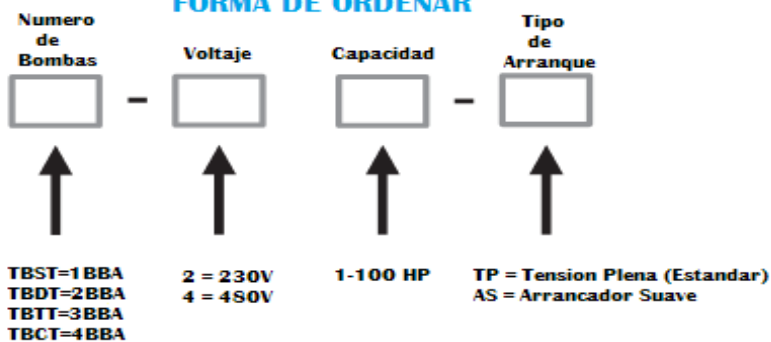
FORMA DE ORDENAR

Numero de Bombas

Voltaje

Capacidad

Tipo de Arranque

-

-

TBST=1BBA
TBDT=2BBA
TBTT=3BBA
TBCT=4BBA

2 = 230V
4 = 480V

1-100 HP

TP = Tension Plena (Estandar)
AS = Arrancador Suave